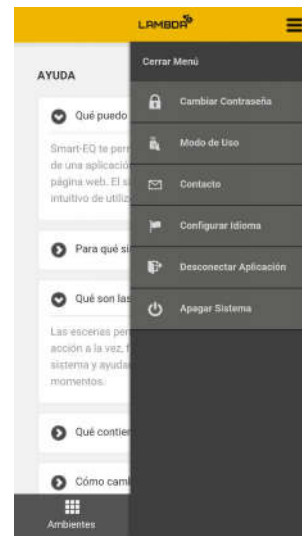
LAMBDA

AYUDA

Qué puedo

Smart-EQ te per de una aplicació página web. El s intuitivo de utiliz

Para qué si

Qué son las

Las escenas per acción a la vez, sistema y ayuda momentos.

Qué contie

Cómo cam

Ambientes

Cerrar Menú

Cambiar Contraseña

Modo de Uso

Contacto

Configurar Idioma

Desconectar Aplicación

Apagar Sistema